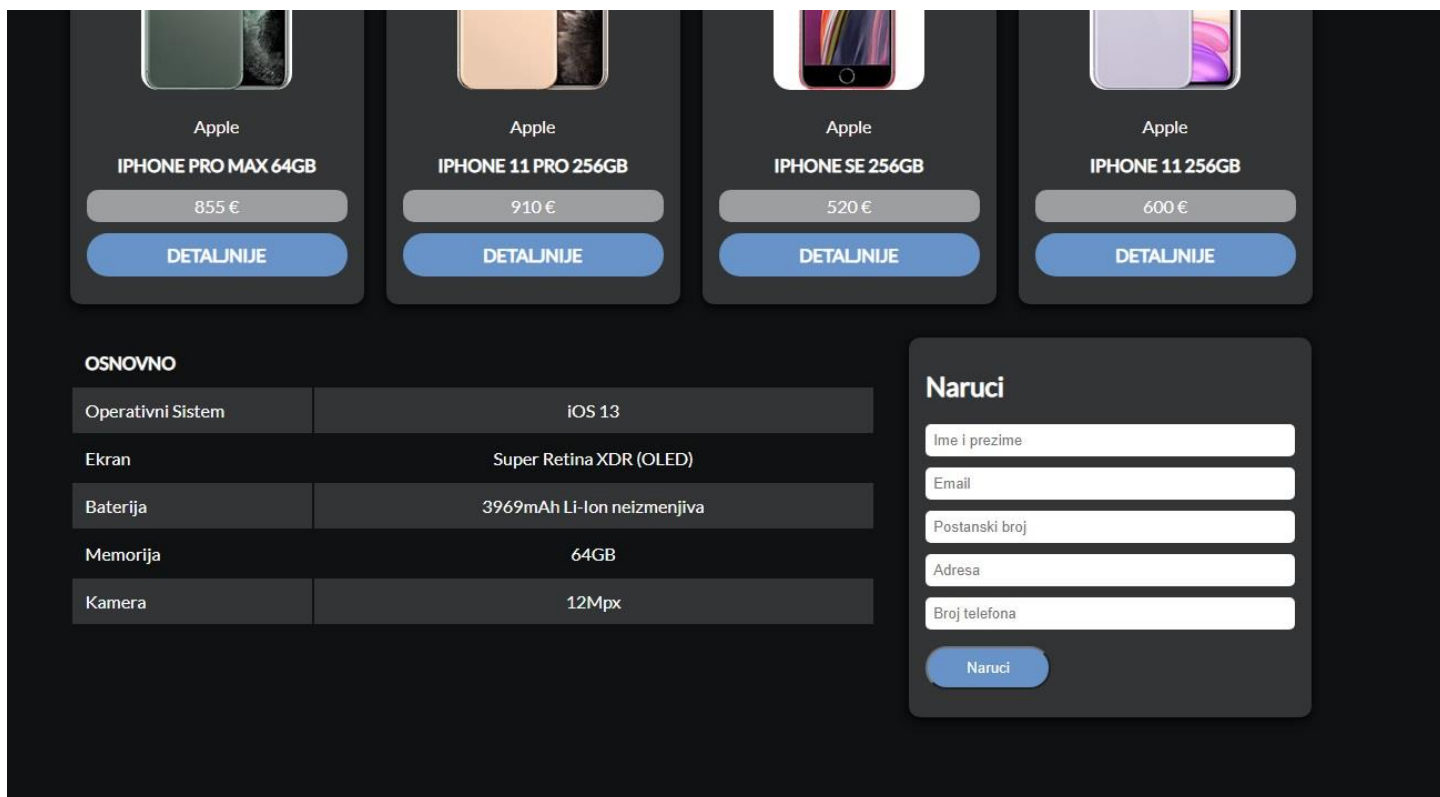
Apple
IPHONE PRO MAX 64GB
855 €
DETALJNIJE

Apple
IPHONE 11 PRO 256GB
910 €
DETALJNIJE

Apple
IPHONE SE 256GB
520 €
DETALJNIJE

Apple
IPHONE 11 256GB
600 €
DETALJNIJE

OSNOVNO

| Operativni Sistem | iOS 13 |
|---|---|
| Ekran | Super Retina XDR (OLED) |
| Baterija | 3969mAh Li-Ion neizmenjiva |
| Memorija | 64GB |
| Kamera | 12Mpx |

Naruci
Ime i prezime
Email
Postanski broj
Adresa
Broj telefona
Naruci